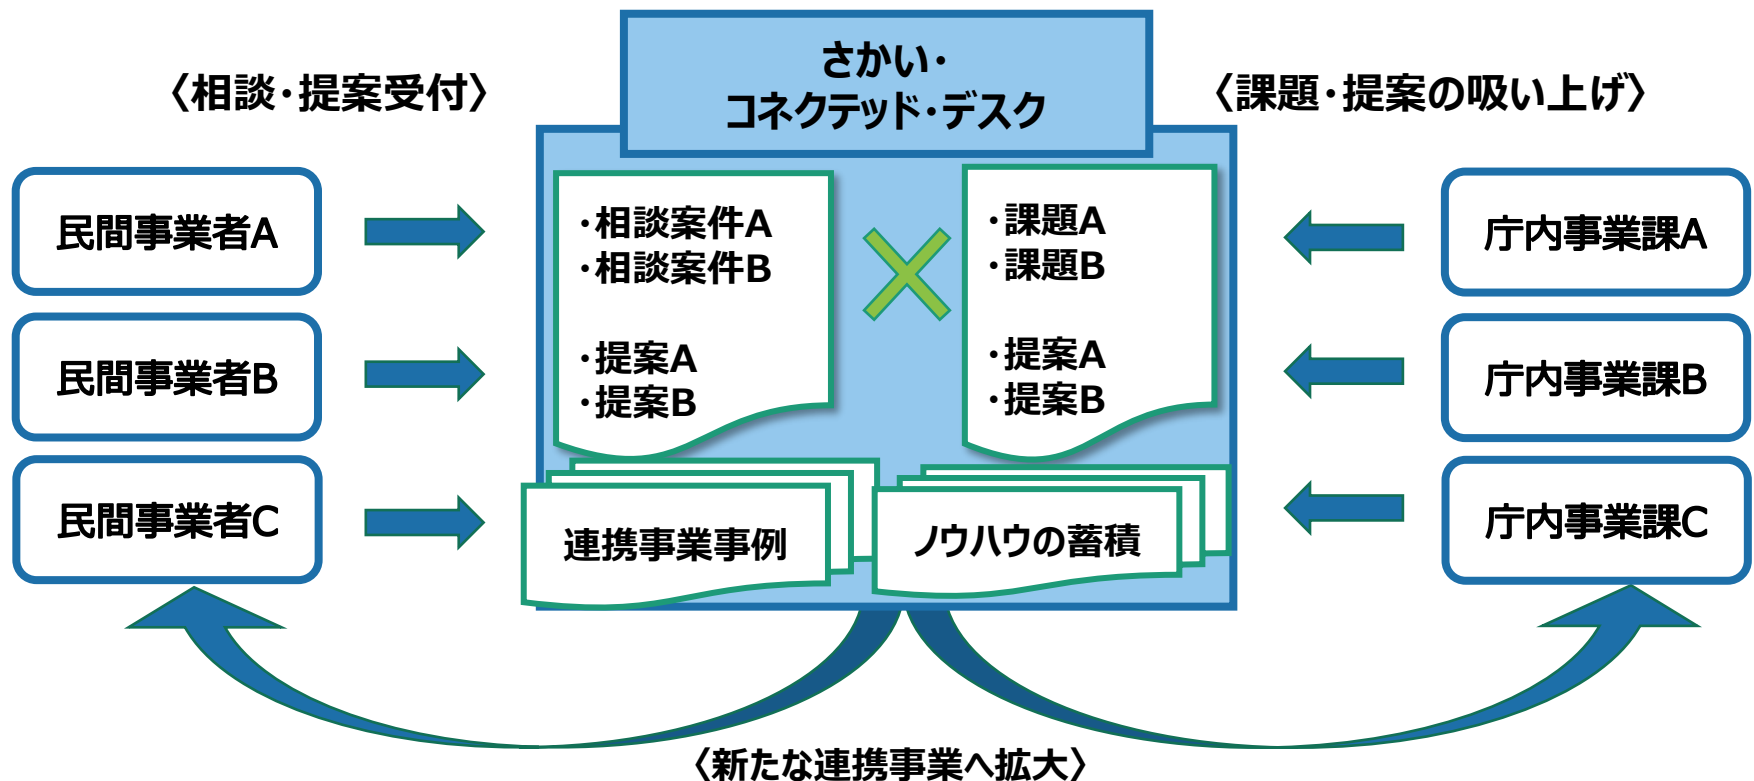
〈相談・提案受付〉

さかい・
コネクテッド・デスク

〈課題・提案の吸い上げ〉

民間事業者A

民間事業者B

民間事業者C

・相談案件A
・相談案件B

・提案A
・提案B

×

・課題A
・課題B

・提案A
・提案B

庁内事業課A

庁内事業課B

庁内事業課C

連携事業事例

ノウハウの蓄積

〈新たな連携事業へ拡大〉